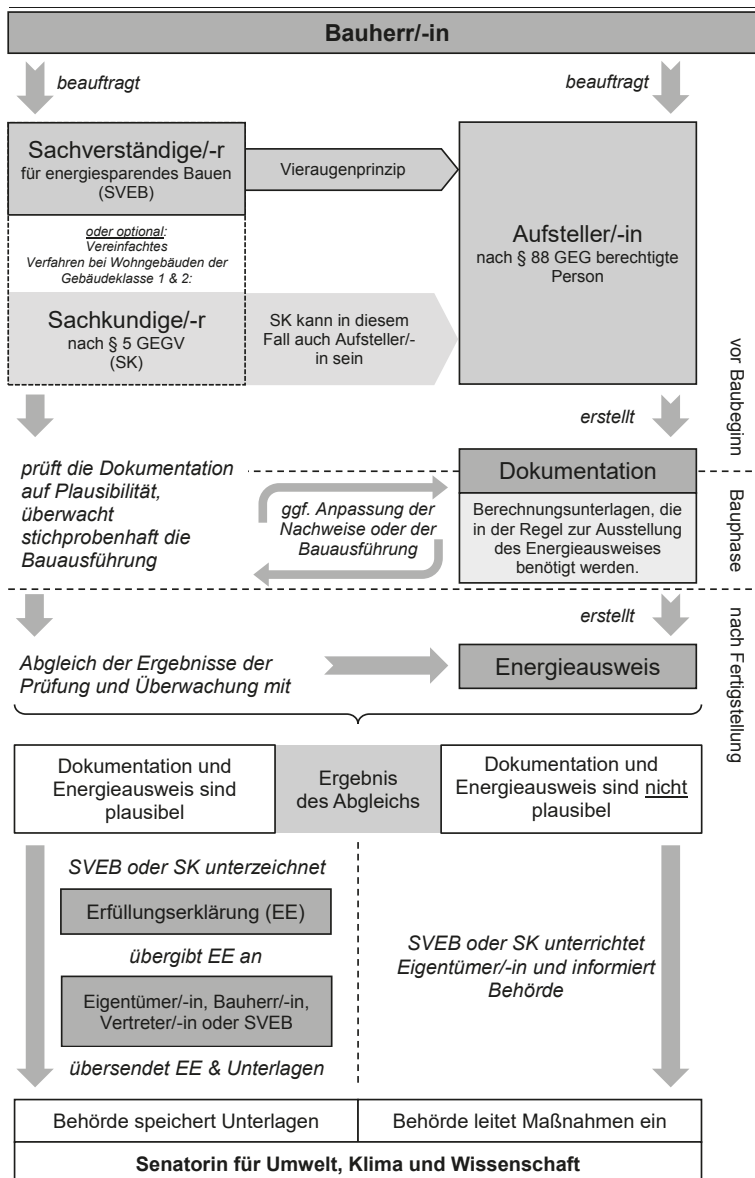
Bauherr/-in

beauftragt

beauftragt

Sachverständige/-r
für energiesparendes Bauen (SVEB)

Vieraugenprinzip

oder optional:
Vereinfachtes Verfahren bei Wohngebäuden der Gebäudeklasse 1 & 2:

Sachkundige/-r
nach § 5 GEGV
(SK)

SK kann in diesem Fall auch Aufsteller/-in sein

Aufsteller/-in
nach § 88 GEG berechtigte Person

vor Baubeginn

erstellt

prüft die Dokumentation auf Plausibilität, überwacht stichprobenhaft die Bauausführung

ggf. Anpassung der Nachweise oder der Bauausführung

Dokumentation

Berechnungsunterlagen, die in der Regel zur Ausstellung des Energieausweises benötigt werden.

Bauphase

erstellt

Abgleich der Ergebnisse der Prüfung und Überwachung mit

Energieausweis

nach Fertigstellung

Dokumentation und Energieausweis sind plausibel

Ergebnis des Abgleichs

Dokumentation und Energieausweis sind nicht plausibel

SVEB oder SK unterzeichnet

Erfüllungserklärung (EE)

übergibt EE an

Eigentümer/-in, Bauherr/-in, Vertreter/-in oder SVEB

übersendet EE & Unterlagen

SVEB oder SK unterrichtet Eigentümer/-in und informiert Behörde

Behörde speichert Unterlagen

Behörde leitet Maßnahmen ein

Senatorin für Umwelt, Klima und Wissenschaft